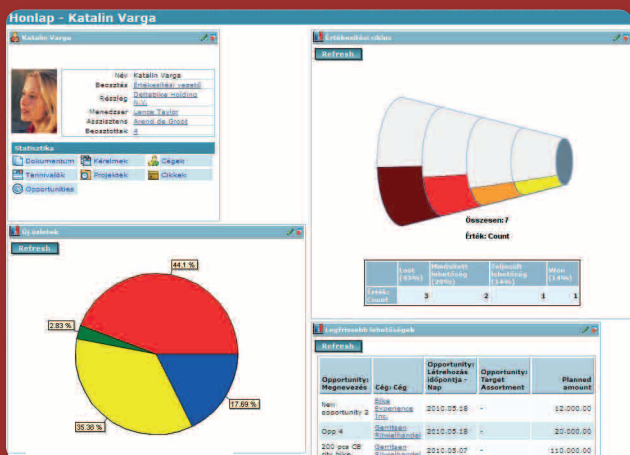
Honlap - Katalin Varga

Katalin Varga

| | |
|---|---|
| Név | Katalin Varga |
| Beosztás | Értékesítési vezető |
| Részleg | Deltapine Holding N.V. |
| Menedzser | Lente Taylor |
| Asszisztens | Arend de Groot |
| Beosztottak | 4 |

Statisztika

Dokumentum
Kérelmek
Cégek
Tennivalók
Projektek
Cikkek
Opportunities

Értékesítési ciklus

Refresh

Összesen: 7

Érték: Count

| | Lost (43%) | Minősített lehetőség (29%) | Teljesült lehetőség (14%) | Won (14%) |
|---|---|---|---|---|
| Érték: Count | 3 | 2 | 1 | 1 |

Új üzletek

Refresh

44.1 %

2.83 %

17.69 %

35.38 %

Legfrissebb lehetőségek

Refresh

| Opportunity: Megnevezés | Cég: Cég | Opportunity: Létrehozás időpontja - Nap | Opportunity: Target Assortment | Planned amount |
|---|---|---|---|---|
| New opportunity 2 | Bike Experience Inc. | 2010.05.18 | - | 12.000.00 |
| Opp 4 | Gerritsen Rijwielhandel | 2010.05.18 | - | 20.000.00 |
| 200 pcs CB city bike | Gerritsen Rijwielhandel | 2010.05.07 | - | 110.000.00 |